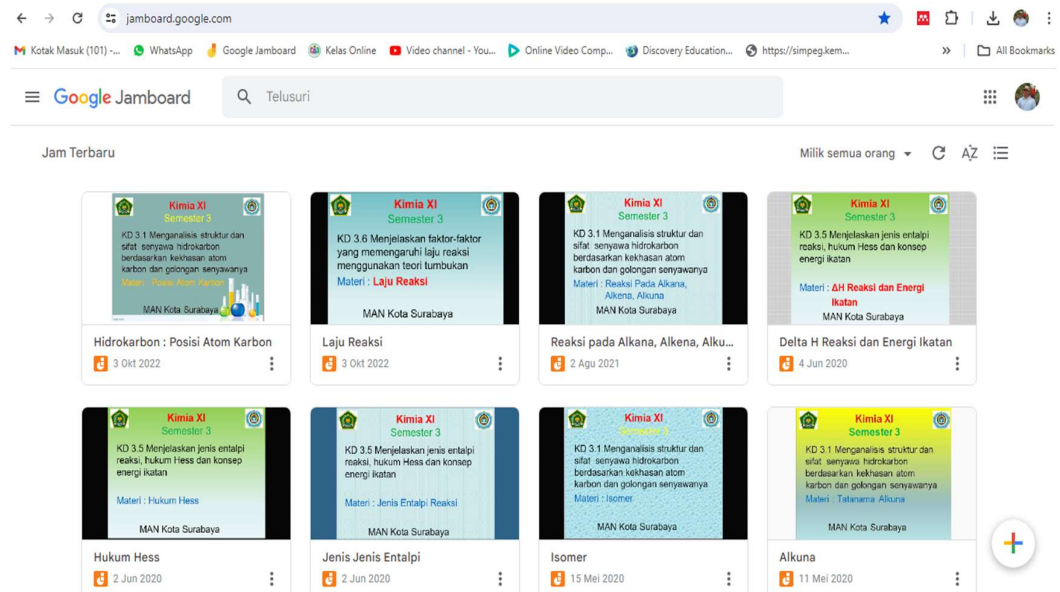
jamboard.google.com

Kotak Masuk (101) -... WhatsApp Google Jamboard Kelas Online Video channel - You... Online Video Comp... Discovery Education... https://simpeg.kem... » All Bookmarks

Google Jamboard

Telusuri

Jam Terbaru

Milik semua orang

Kimia XI
Semester 3
KD 3.1 Menganalisis struktur dan sifat senyawa hidrokarbon berdasarkan kekhasan atom karbon dan golongan senyawanya
Materi : Posisi Atom Karbon
MAN Kota Surabaya

Hidrokarbon : Posisi Atom Karbon
3 Okt 2022

Kimia XI
Semester 3
KD 3.6 Menjelaskan faktor-faktor yang memengaruhi laju reaksi menggunakan teori tumbukan
Materi : Laju Reaksi
MAN Kota Surabaya

Laju Reaksi
3 Okt 2022

Kimia XI
Semester 3
KD 3.1 Menganalisis struktur dan sifat senyawa hidrokarbon berdasarkan kekhasan atom karbon dan golongan senyawanya
Materi : Reaksi Pada Alkana, Alkena, Alkuna
MAN Kota Surabaya

Reaksi pada Alkana, Alkena, Alku...
2 Agu 2021

Kimia XI
Semester 3
KD 3.5 Menjelaskan jenis entalpi reaksi, hukum Hess dan konsep energi ikatan
Materi : ΔH Reaksi dan Energi Ikatan
MAN Kota Surabaya

Delta H Reaksi dan Energi Ikatan
4 Jun 2020

Kimia XI
Semester 3
KD 3.5 Menjelaskan jenis entalpi reaksi, hukum Hess dan konsep energi ikatan
Materi : Hukum Hess
MAN Kota Surabaya

Hukum Hess
2 Jun 2020

Kimia XI
Semester 3
KD 3.5 Menjelaskan jenis entalpi reaksi, hukum Hess dan konsep energi ikatan
Materi : Jenis Entalpi Reaksi
MAN Kota Surabaya

Jenis Jenis Entalpi
2 Jun 2020

Kimia XI
Semester 3
KD 3.1 Menganalisis struktur dan sifat senyawa hidrokarbon berdasarkan kekhasan atom karbon dan golongan senyawanya
Materi : Isomer
MAN Kota Surabaya

Isomer
15 Mei 2020

Kimia XI
Semester 3
KD 3.1 Menganalisis struktur dan sifat senyawa hidrokarbon berdasarkan kekhasan atom karbon dan golongan senyawanya
Materi : Tatanama Alkuna
MAN Kota Surabaya

Alkuna
11 Mei 2020